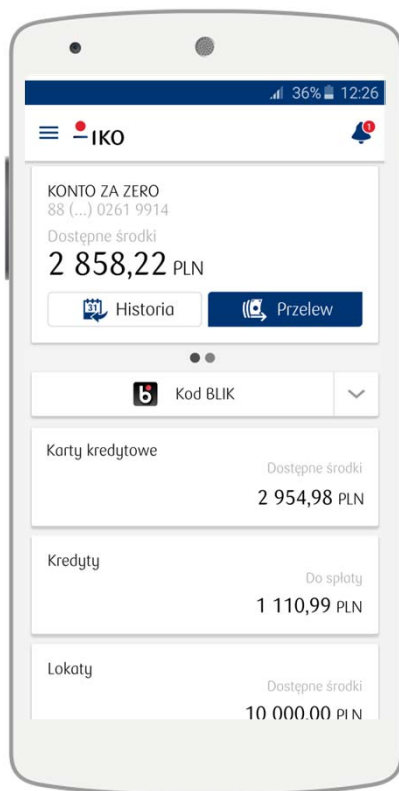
36% 12:26

IKO

1

KONTO ZA ZERO
88 (...) 0261 9914
Dostępne środki
2 858,22 PLN

31 Historia

Przelew

Kod BLIK

Karty kredytowe
Dostępne środki
2 954,98 PLN

Kredyty
Do spłaty
1 110,99 PLN

Lokaty
Dostępne środki
10 000,00 PLN